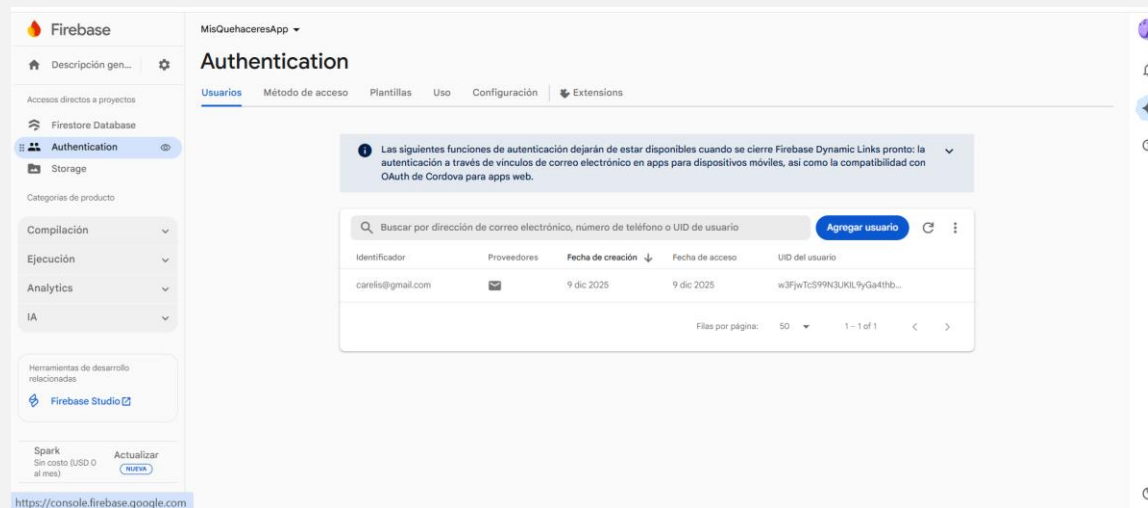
Firebase

Descripción gen...

Accesos directos a proyectos

Firestore Database

Authentication

Storage

Categorías de producto

Compilación

Ejecución

Analytics

IA

Herramientas de desarrollo relacionadas

Firebase Studio

Spark
Sin costo (USD 0 al mes)

Actualizar
NUEVA

https://console.firebase.google.com

MisQuehaceresApp

Authentication

Usuarios | Método de acceso | Plantillas | Uso | Configuración | Extensions

Las siguientes funciones de autenticación dejarán de estar disponibles cuando se cierre Firebase Dynamic Links pronto: la autenticación a través de vínculos de correo electrónico en apps para dispositivos móviles, así como la compatibilidad con OAuth de Cordova para apps web.

Buscar por dirección de correo electrónico, número de teléfono o UID de usuario

Agregar usuario

| Identificador | Proveedores | Fecha de creación | Fecha de acceso | UID del usuario |
|---|---|---|---|---|
| carelis@gmail.com | | 9 dic 2025 | 9 dic 2025 | w3FjwTcS99N3UKIL9yGa4thb... |

Filas por página: 50 | 1 – 1 of 1